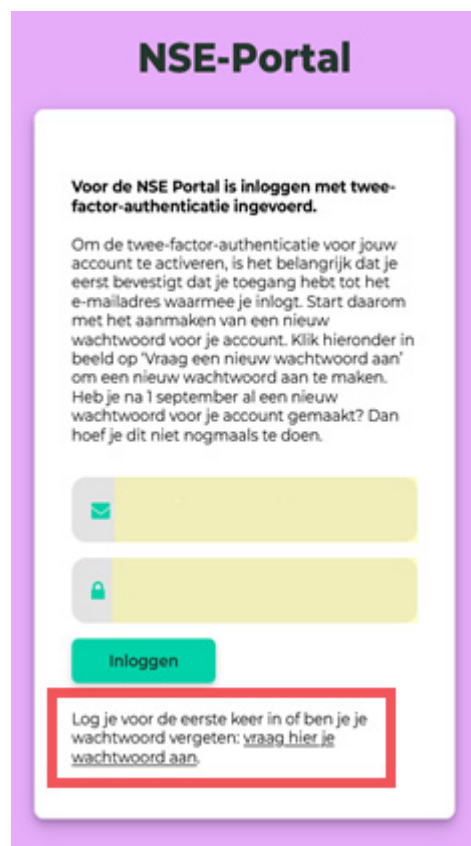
NSE-Portal

**Voor de NSE Portal is inloggen met twee-factor-authenticatie ingevoerd.**

Om de twee-factor-authenticatie voor jouw account te activeren, is het belangrijk dat je eerst bevestigt dat je toegang hebt tot het e-mailadres waarmee je inlogt. Start daarom met het aanmaken van een nieuw wachtwoord voor je account. Klik hieronder in beeld op 'Vraag een nieuw wachtwoord aan' om een nieuw wachtwoord aan te maken. Heb je na 1 september al een nieuw wachtwoord voor je account gemaakt? Dan hoef je dit niet nogmaals te doen.

Inloggen

Log je voor de eerste keer in of ben je je wachtwoord vergeten: vraag hier je wachtwoord aan.